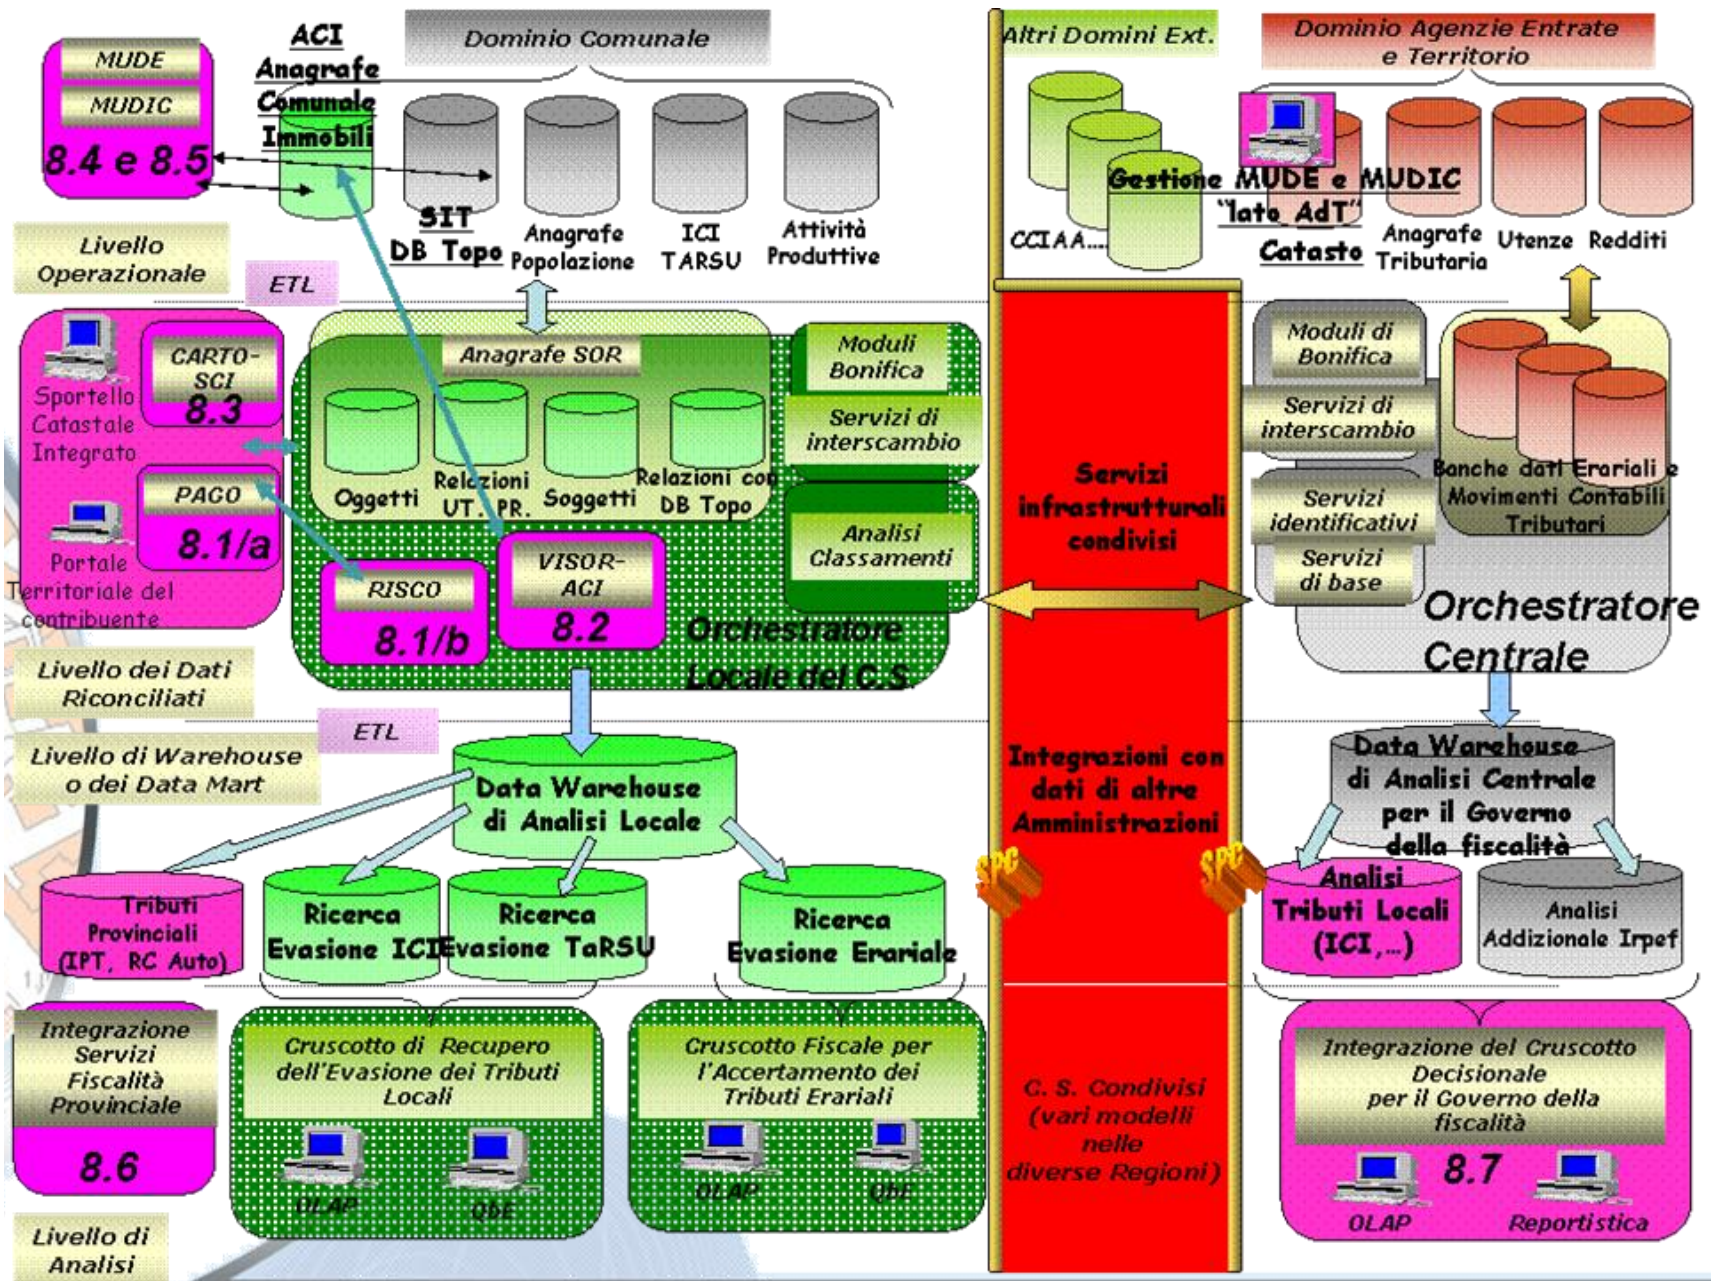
MUDE
MUDIC
8.4 e 8.5

ACI Anagrafe Comunale Immobili

Dominio Comunale

SIT DB Topo
Anagrafe Popolazione
ICI TARSU
Attività Produttive

Altri Domini Ext.

CCIAA...

Gestione MUDE e MUDIC "lato AdT"

Dominio Agenzie Entrate e Territorio

Catasto
Anagrafe Tributaria
Utenze
Redditi

Livello Operazionale

ETL

Sportello Catastale Integrato
CARTO-SCI
8.3
PAGO
8.1/a
Portale Territoriale del contribuente

Anagrafe SOR
Oggetti
Relazioni UT. PR.
Soggetti
Relazioni con DB Topo

Moduli Bonifica
Servizi di interscambio
Analisi Classamenti

RISCO
8.1/b
VISOR-ACI
8.2
Orchestratore Locale del C.S.

Servizi infrastrutturali condivisi

Moduli di Bonifica
Servizi di interscambio
Servizi identificativi
Servizi di base
Banche dati Erariali e Movimenti Contabili Tributari
Orchestratore Centrale

Livello dei Dati Riconciliati

ETL

Livello di Warehouse o dei Data Mart

Data Warehouse di Analisi Locale

Integrazioni con dati di altre Amministrazioni

Data Warehouse di Analisi Centrale per il Governo della fiscalità

Tributi Provinciali (IPT, RC Auto)
Ricerca Evasione ICI
Ricerca Evasione TaRSU
Ricerca Evasione Erariale

SPC
SPC

Analisi Tributi Locali (ICI,...)
Analisi Addizionale Irpef

Integrazione Servizi Fiscalità Provinciale
8.6

Cruscotto di Recupero dell'Evasione dei Tributi Locali
OLAP
QbE

Cruscotto Fiscale per l'Accertamento dei Tributi Erariali
OLAP
QbE

C. S. Condivisi (vari modelli nelle diverse Regioni)

Integrazione del Cruscotto Decisionale per il Governo della fiscalità
8.7
OLAP
Reportistica

Livello di Analisi